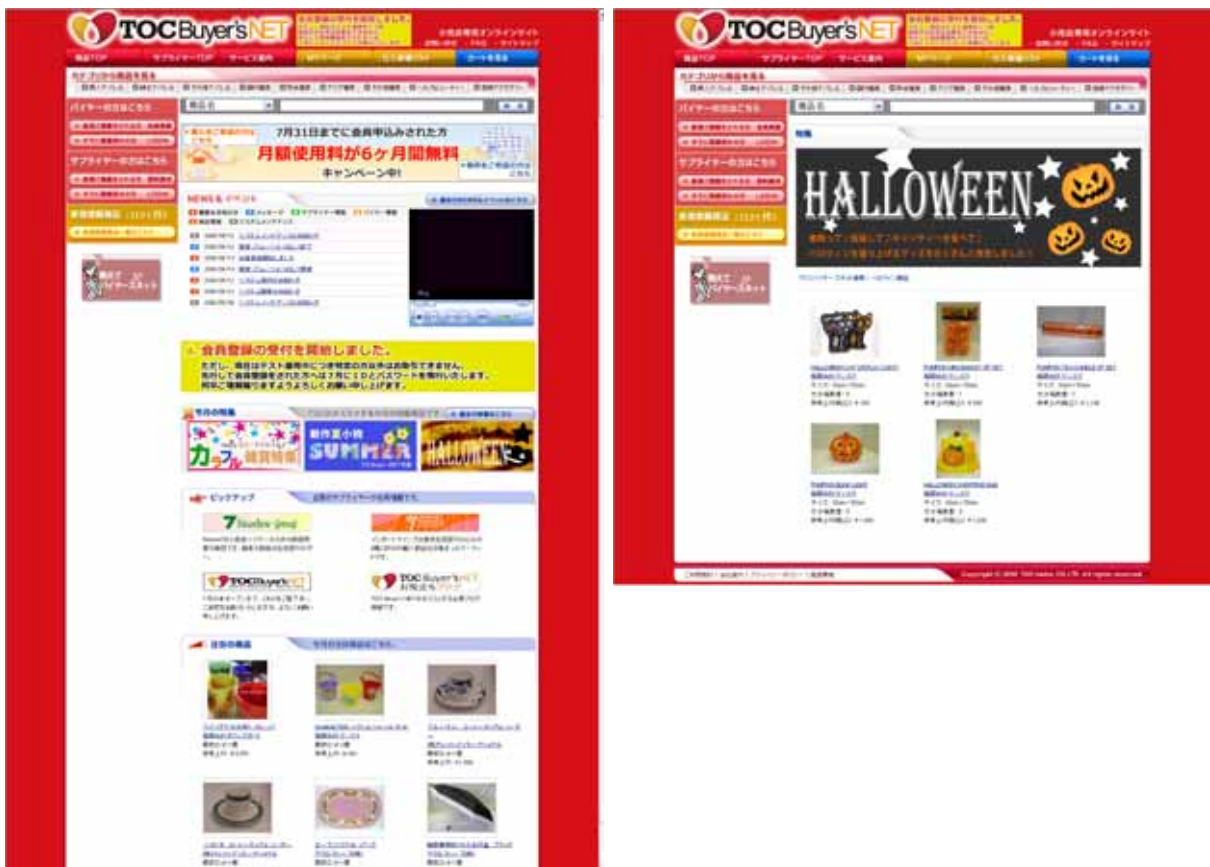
TOCBuyer's NET

7月31日までに会員申込みされた方
月額使用料が6ヶ月間無料
キャンペーン中!

NEWS&イベント

会員登録の受付を開始しました。

今月の特集

カラフル

SUMMER

HALLOWEEN

ピックアップ

TOCBuyer's NET

TOC Buyer's NET

注目の商品

TOCBuyer's NET

HALLOWEEN

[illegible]